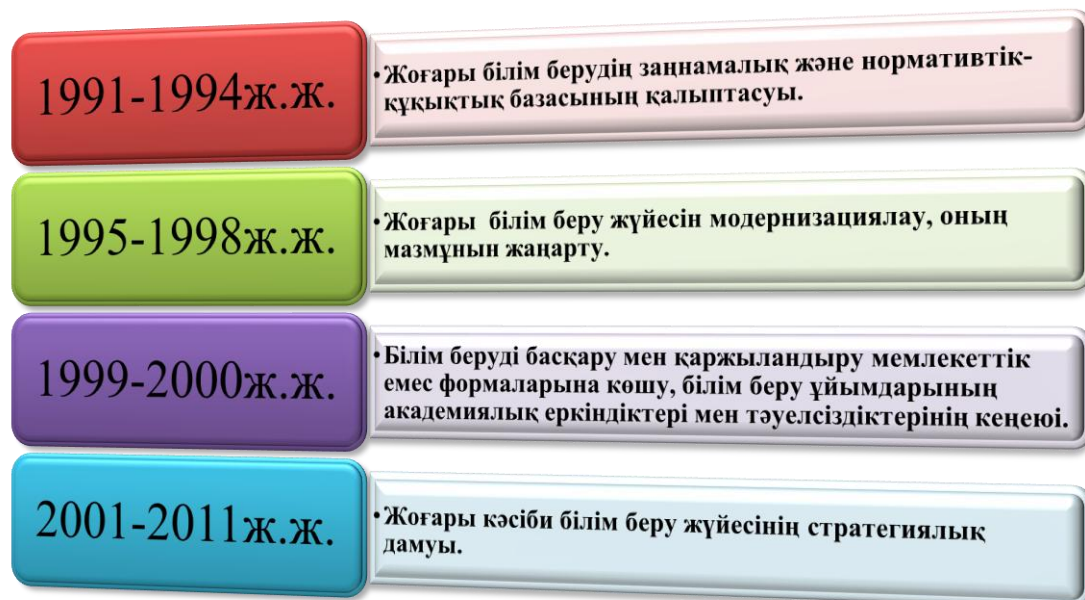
1991-1994ж.ж.

•Жоғары білім берудің заңнамалық және нормативтік-құқықтық базасының қалыптасуы.

1995-1998ж.ж.

•Жоғары білім беру жүйесін модернизациялау, оның мазмұнын жаңарту.

1999-2000ж.ж.

•Білім беруді басқару мен қаржыландыру мемлекеттік емес формаларына көшу, білім беру ұйымдарының академиялық еркіндіктері мен тәуелсіздіктерінің кеңеюі.

2001-2011ж.ж.

•Жоғары кәсіби білім беру жүйесінің стратегиялық дамуы.